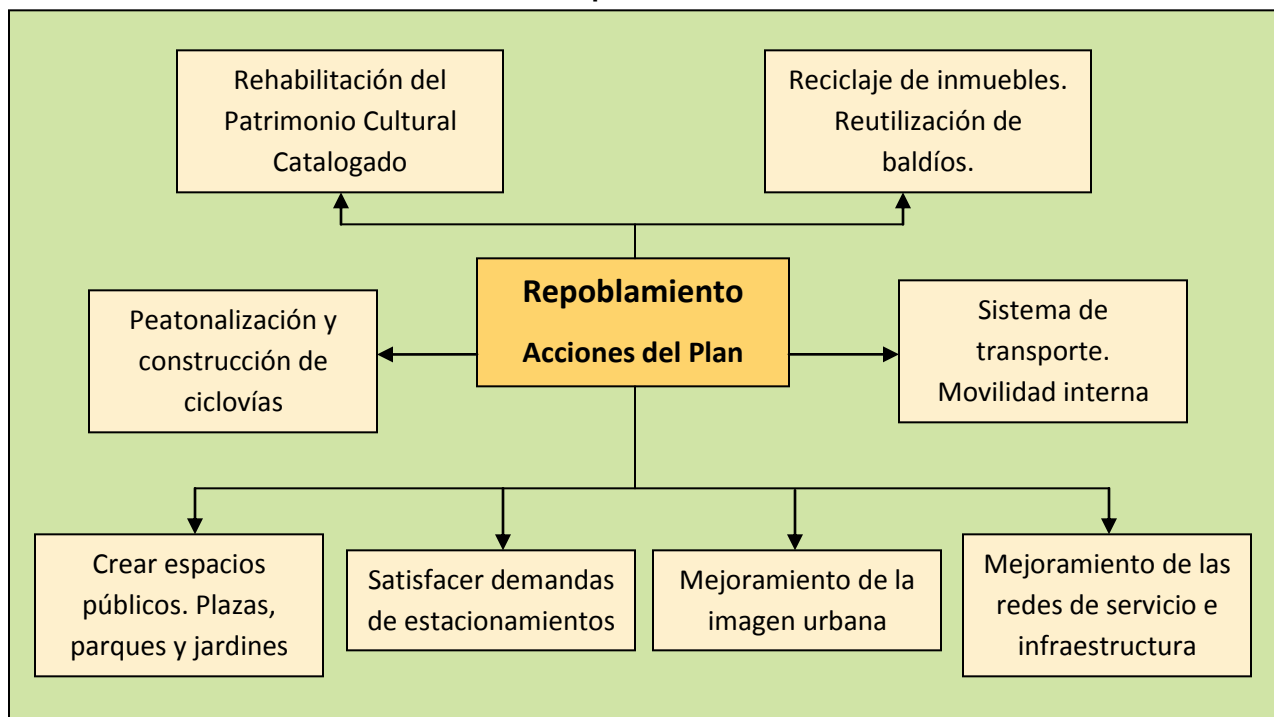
Rehabilitación del Patrimonio Cultural Catalogado

Reciclaje de inmuebles. Reutilización de baldíos.

Repoblamiento

Acciones del Plan

Peatonalización y construcción de ciclovías

Sistema de transporte. Movilidad interna

Crear espacios públicos. Plazas, parques y jardines

Satisfacer demandas de estacionamientos

Mejoramiento de la imagen urbana

Mejoramiento de las redes de servicio e infraestructura